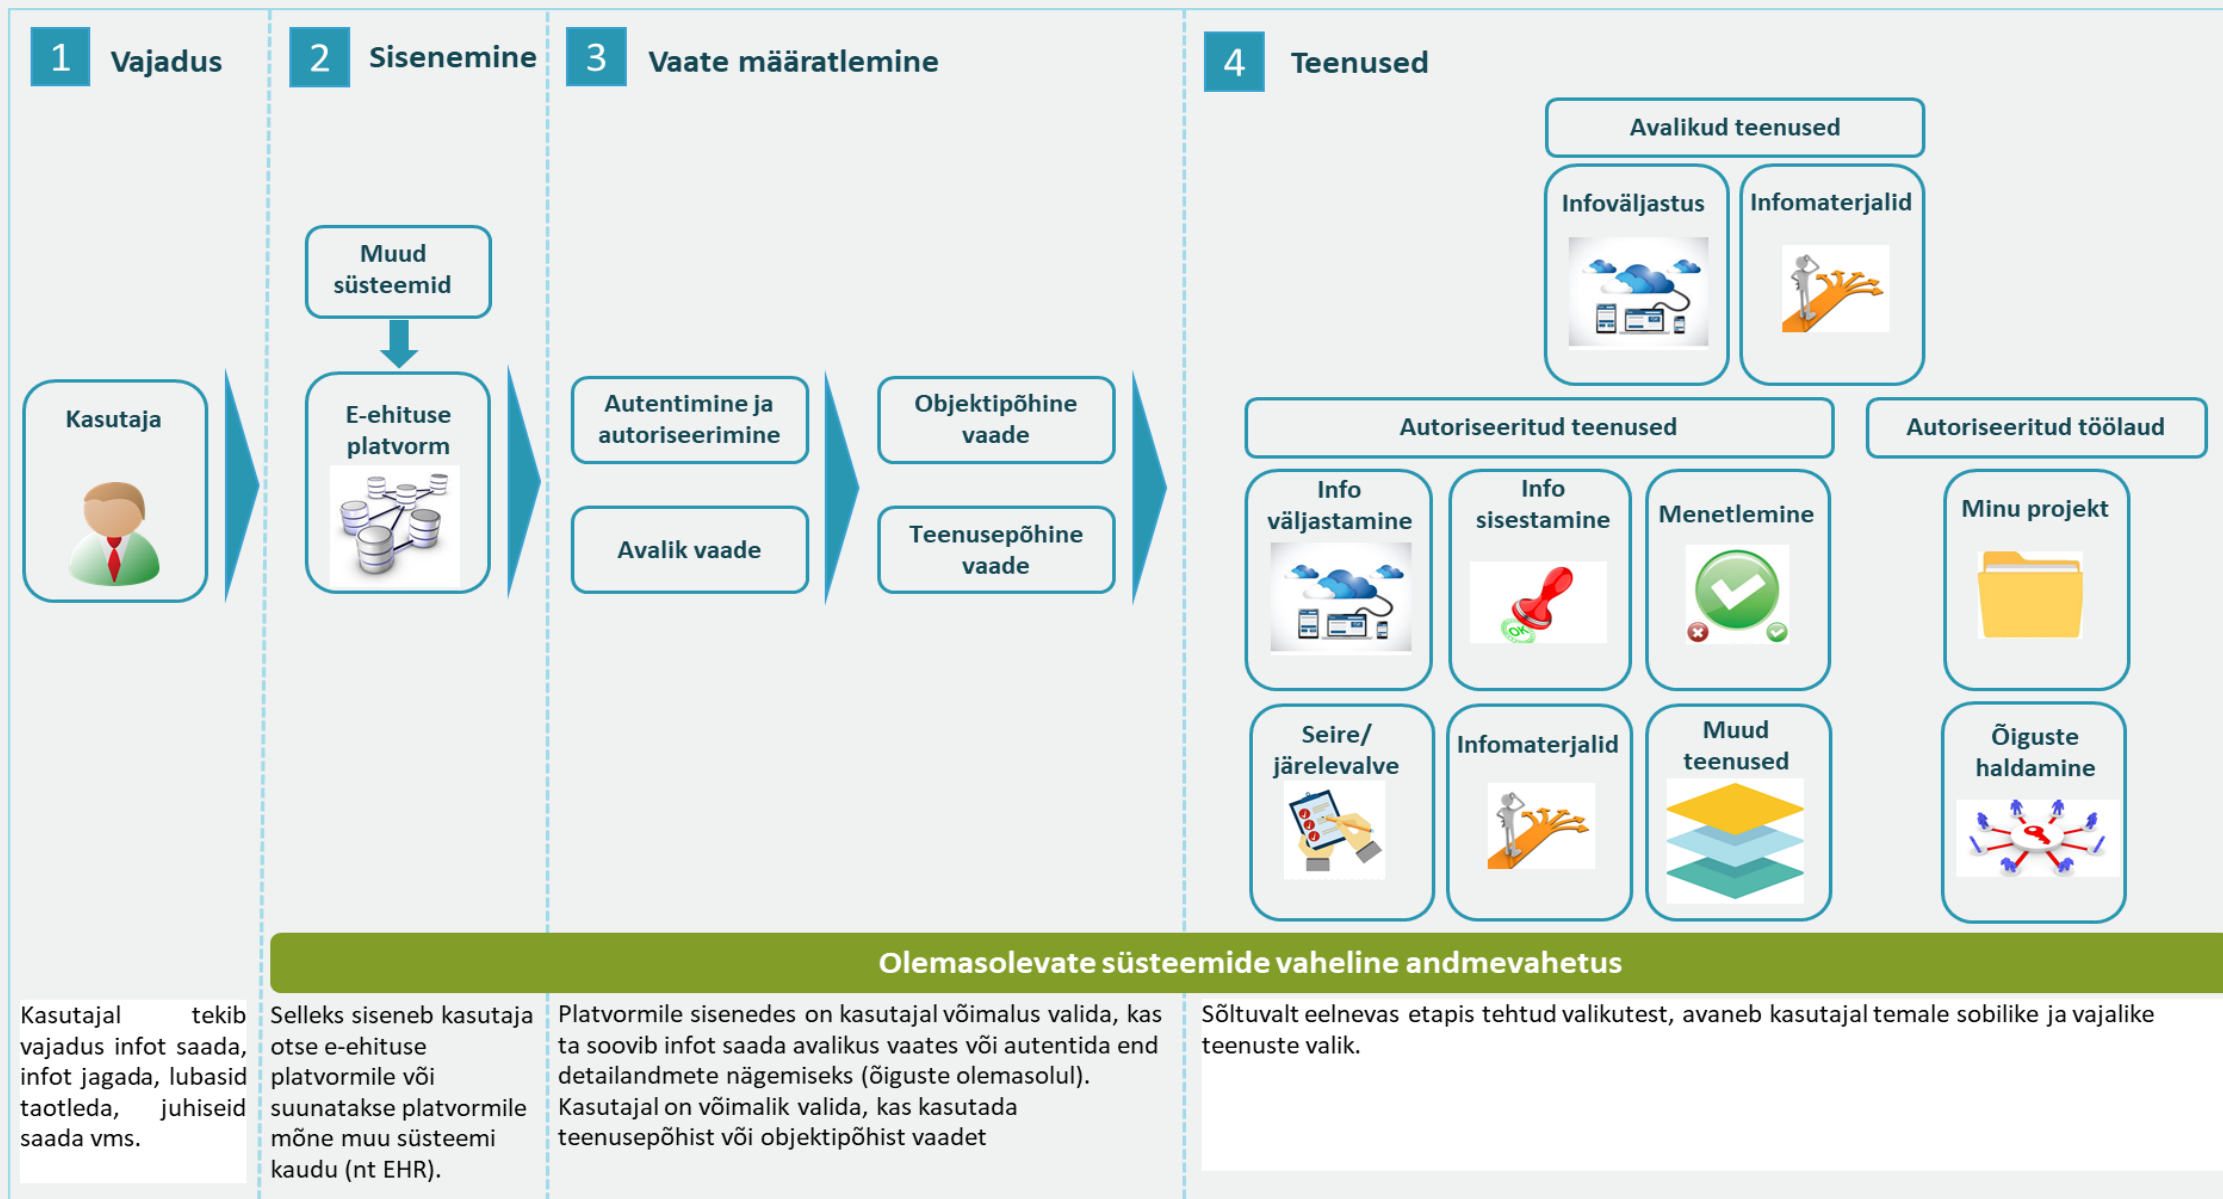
1 Vajadus

2 Sisenemine

3 Vaate määratlemine

4 Teenused

Avalikud teenused

Infoväljastus

Infomaterjalid

Muud süsteemid

Kasutaja

E-ehituse platvorm

Autentimine ja autoriseerimine

Objektipõhine vaade

Avalik vaade

Teenusepõhine vaade

Autoriseeritud teenused

Autoriseeritud töölaud

Info väljastamine

Info sisestamine

Menetlemine

Minu projekt

Seire/ järelevalve

Infomaterjalid

Muud teenused

Õiguste haldamine

Olemasolevate süsteemide vaheline andmevahetus

Kasutajal tekib vajadus infot saada, infot jagada, lubasid taotleda, juhiseid saada vms.

Selleks siseneb kasutaja otse e-ehituse platvormile või suunatakse platvormile mõne muu süsteemi kaudu (nt EHR).

Platvormile sisenedes on kasutajal võimalus valida, kas ta soovib infot saada avalikus vaates või autentida end detailandmete nägemiseks (õiguste olemasolul). Kasutajal on võimalik valida, kas kasutada teenusepõhist või objektipõhist vaadet

Sõltuvalt eelnevas etapis tehtud valikutest, avaneb kasutajal temale sobilike ja vajalike teenuste valik.